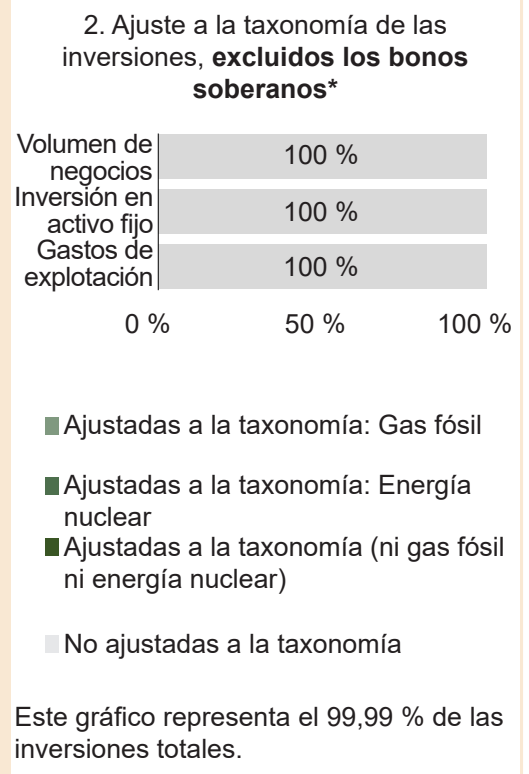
2. Ajuste a la taxonomía de las inversiones, **excluidos los bonos soberanos***

| | |
|---|---|
| Volumen de negocios | 100 % |
| Inversión en activo fijo | 100 % |
| Gastos de explotación | 100 % |

0 % 50 % 100 %

Ajustadas a la taxonomía: Gas fósil

Ajustadas a la taxonomía: Energía nuclear

Ajustadas a la taxonomía (ni gas fósil ni energía nuclear)

No ajustadas a la taxonomía

Este gráfico representa el 99,99 % de las inversiones totales.